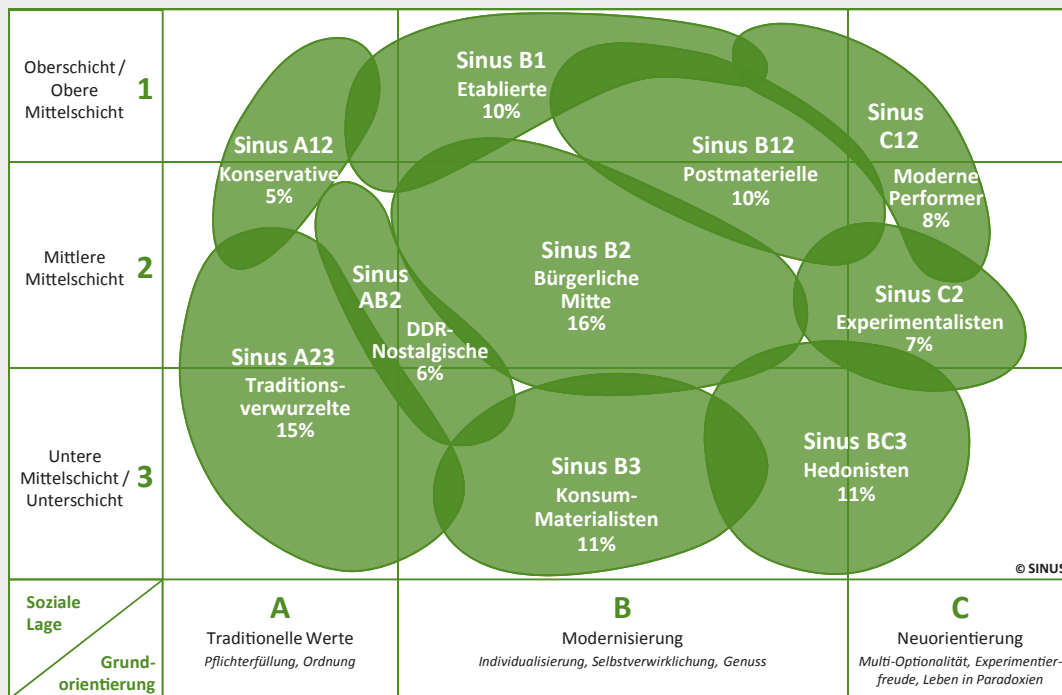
Oberschicht / Obere Mittelschicht 1

Mittlere Mittelschicht 2

Untere Mittelschicht / Unterschicht 3

Sinus B1
Etablierte
10%

Sinus A12
Konservative
5%

Sinus B12
Postmaterielle
10%

Sinus C12
Moderne Performer
8%

Sinus AB2
DDR-Nostalgische
6%

Sinus B2
Bürgerliche Mitte
16%

Sinus C2
Experimentalisten
7%

Sinus A23
Traditionsverwurzelte
15%

Sinus B3
Konsum-Materialisten
11%

Sinus BC3
Hedonisten
11%

© SINUS

Soziale Lage

Grundorientierung

A
Traditionelle Werte
Pflichterfüllung, Ordnung

B
Modernisierung
Individualisierung, Selbstverwirklichung, Genuss

C
Neuorientierung
Multi-Optionalität, Experimentierfreude, Leben in Paradoxien